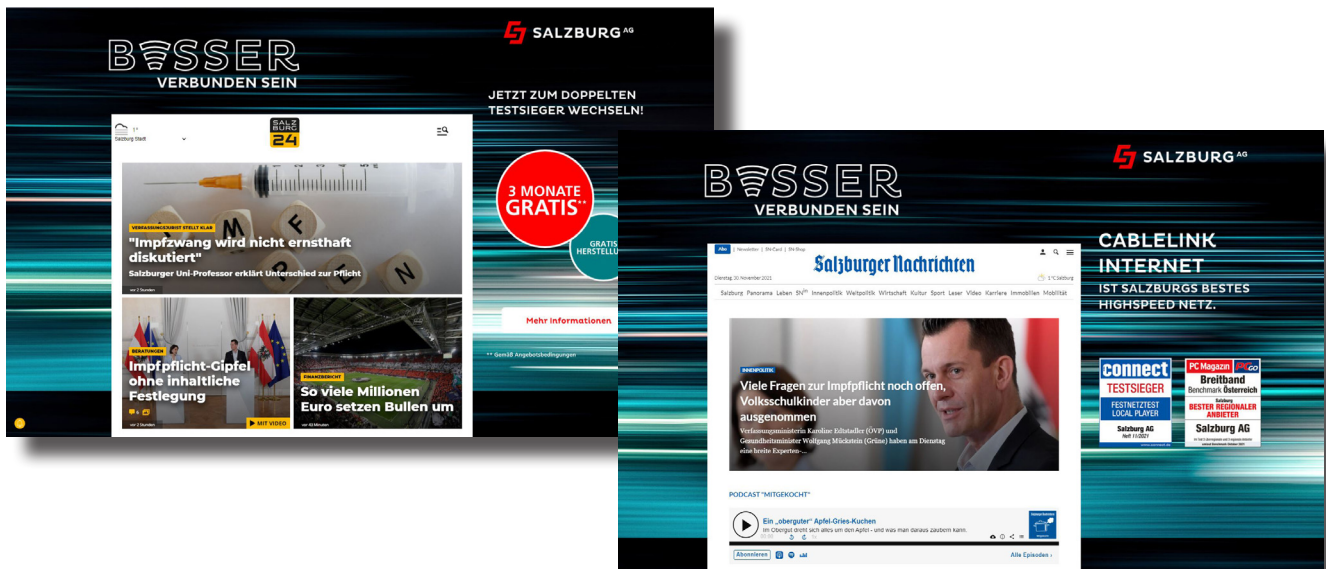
BESSER
VERBUNDEN SEIN

SALZBURG AG

JETZT ZUM DOPPELTEN TESTSIEGER WECHSELN!

Salzburg Stadt

SALZ BURG 24

VERFASSUNGSJURIST STELLT KLAR
"Impfzwang wird nicht ernsthaft diskutiert"
Salzburger Uni-Professor erklärt Unterschied zur Pflicht
vor 2 Stunden

BERATUNGEN
Impfpflicht-Gipfel ohne inhaltliche Festlegung
vor 2 Stunden
MIT VIDEO

FINANZBERICHT
So viele Millionen Euro setzen Bullen um
vor 43 Minuten

3 MONATE GRATIS**

GRATIS HERSTELLU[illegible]

Mehr Informationen

** Gemäß Angebotsbedingungen

BESSER
VERBUNDEN SEIN

SALZBURG AG

Salzburger Nachrichten

Dienstag, 30. November 2021

Salzburg Panorama Leben SN Innenpolitik Weltpolitik Wirtschaft Kultur Sport Leser Video Karriere Immobilien Mobilität

INNENPOLITIK
Viele Fragen zur Impfpflicht noch offen, Volksschulkinder aber davon ausgenommen
Verfassungsministerin Karoline Edtstadler (ÖVP) und Gesundheitsminister Wolfgang Mückstein (Grüne) haben am Dienstag eine breite Experten-...

PODCAST "MITGEKOCHT"
Ein „oberguter" Apfel-Gries-Kuchen
Im Obergut dreht sich alles um den Apfel - und was man daraus zaubern kann.
Abonnieren
Alle Episoden

CABLELINK INTERNET
IST SALZBURGS BESTES HIGHSPEED NETZ.

connect
TESTSIEGER
FESTNETZTEST LOCAL PLAYER
Salzburg AG
Heft 11/2021

PC Magazin PCgo
Breitband
Benchmark Österreich
Salzburg
BESTER REGIONALER ANBIETER
Salzburg AG